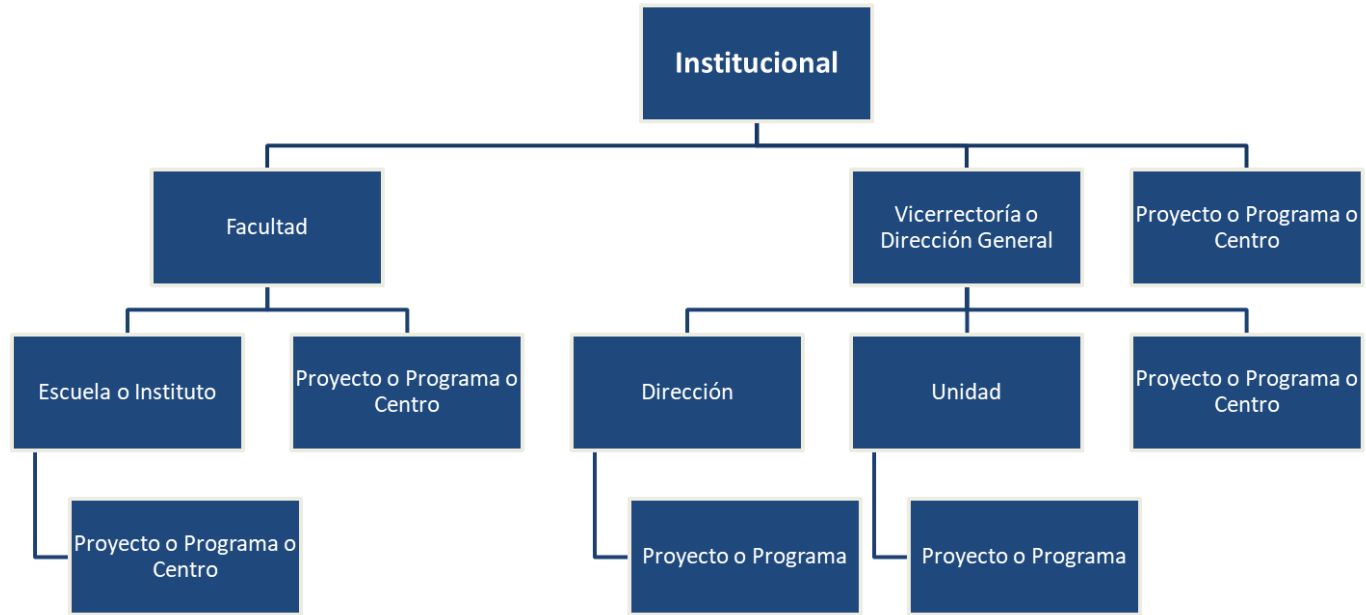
Institucional

Facultad

Vicerrectoría o Dirección General

Proyecto o Programa o Centro

Escuela o Instituto

Proyecto o Programa o Centro

Dirección

Unidad

Proyecto o Programa o Centro

Proyecto o Programa o Centro

Proyecto o Programa

Proyecto o Programa